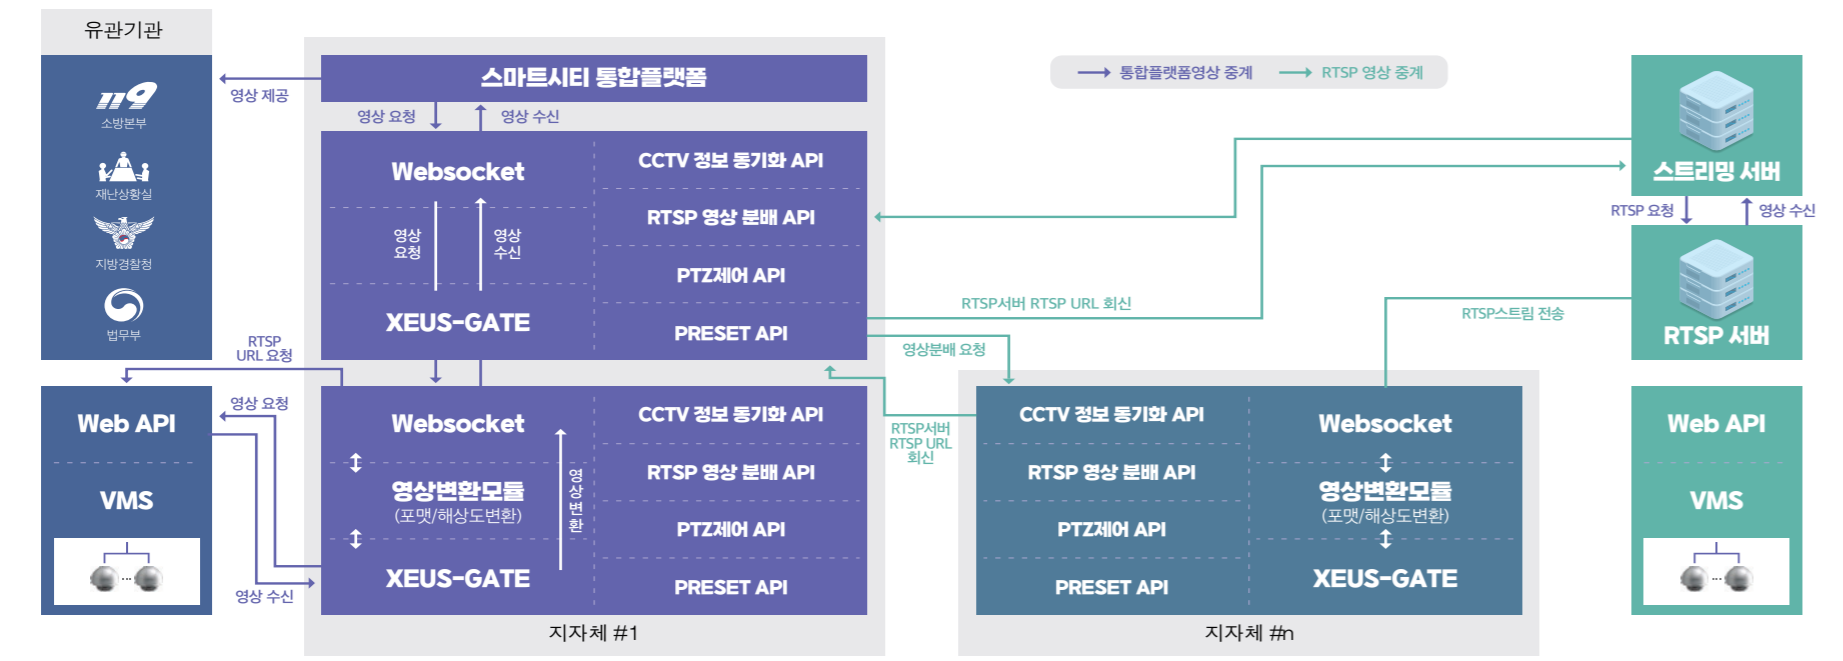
유관기관

119
소방본부
재난상황실
지방경찰청
법무부

영상 제공

스마트시티 통합플랫폼

영상 요청
영상 수신

Websocket
영상 요청
영상 수신
XEUS-GATE

CCTV 정보 동기화 API
RTSP 영상 분배 API
PTZ제어 API
PRESET API

통합플랫폼영상 중계
RTSP 영상 중계

스트리밍 서버
RTSP 요청
영상 수신
RTSP 서버

RTSP서버 RTSP URL 회신
RTSP스트림 전송
영상분배 요청

RTSP URL 요청

Web API
VMS

영상 요청
영상 수신

Websocket
영상변환모듈
(포맷/해상도변환)
XEUS-GATE
영상변환

CCTV 정보 동기화 API
RTSP 영상 분배 API
PTZ제어 API
PRESET API

지자체 #1

RTSP서버 RTSP URL 회신

CCTV 정보 동기화 API
RTSP 영상 분배 API
PTZ제어 API
PRESET API

Websocket
영상변환모듈
(포맷/해상도변환)
XEUS-GATE

지자체 #n

Web API
VMS